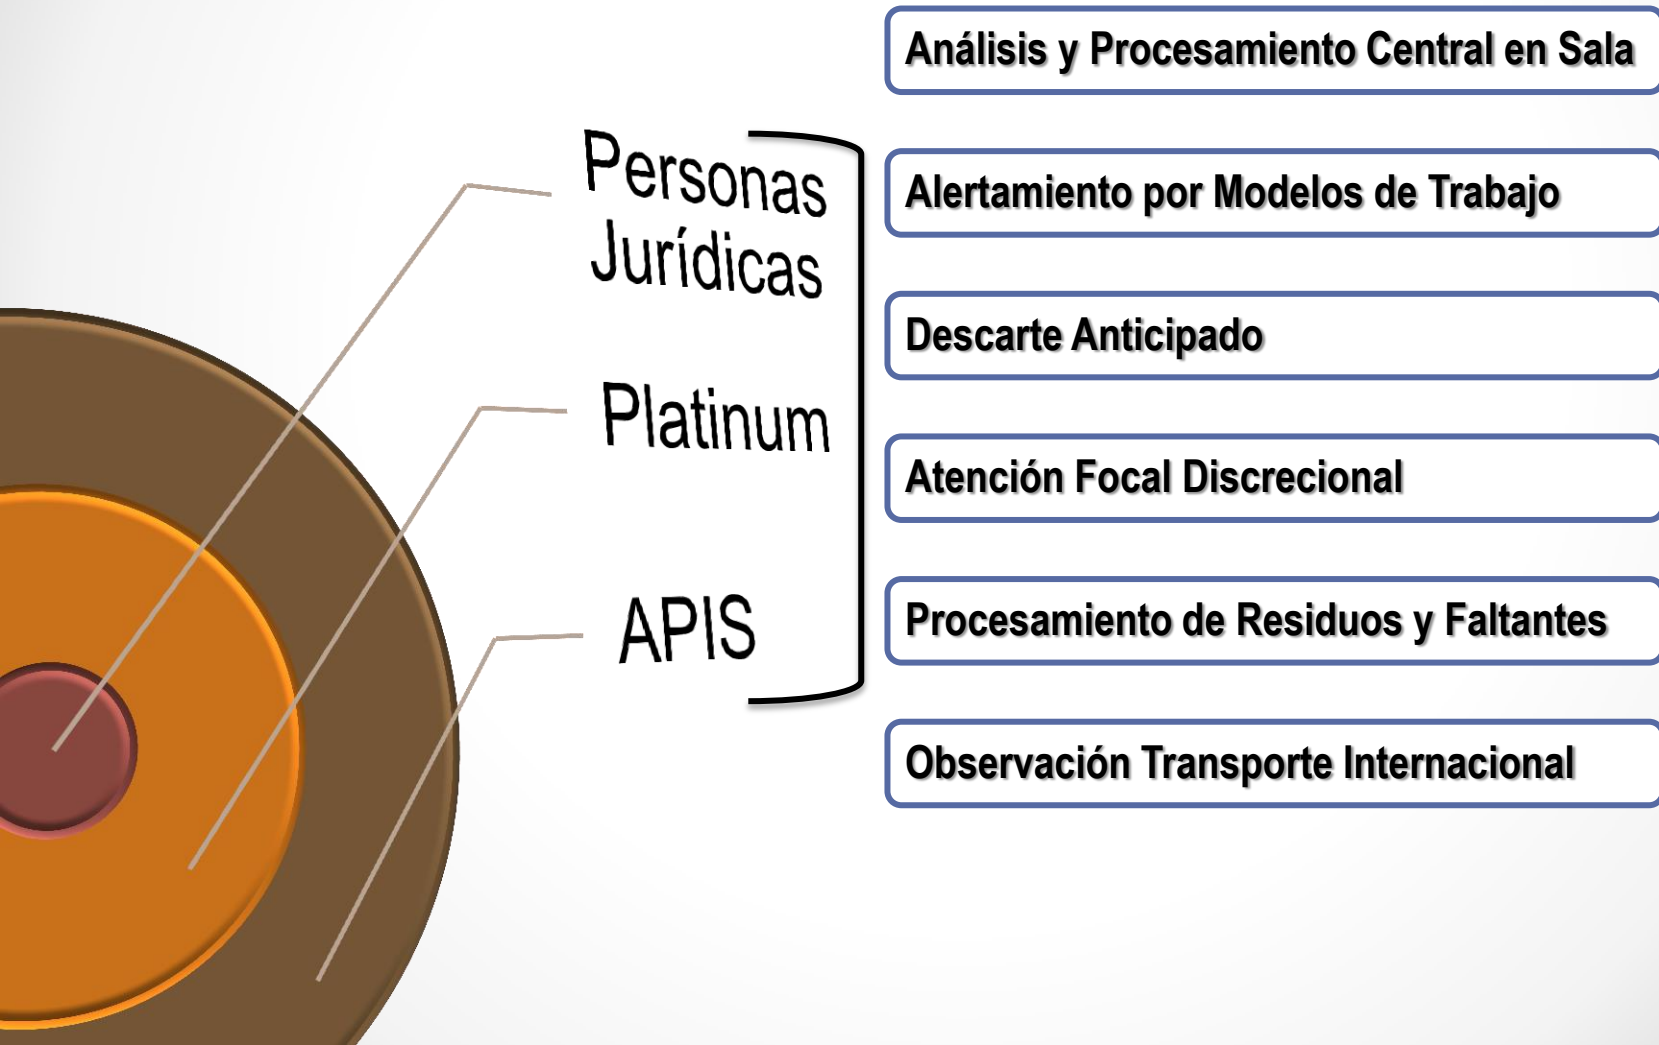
Personas Jurídicas

Platinum

APIS

Análisis y Procesamiento Central en Sala

Alertamiento por Modelos de Trabajo

Descarte Anticipado

Atención Focal Discrecional

Procesamiento de Residuos y Faltantes

Observación Transporte Internacional